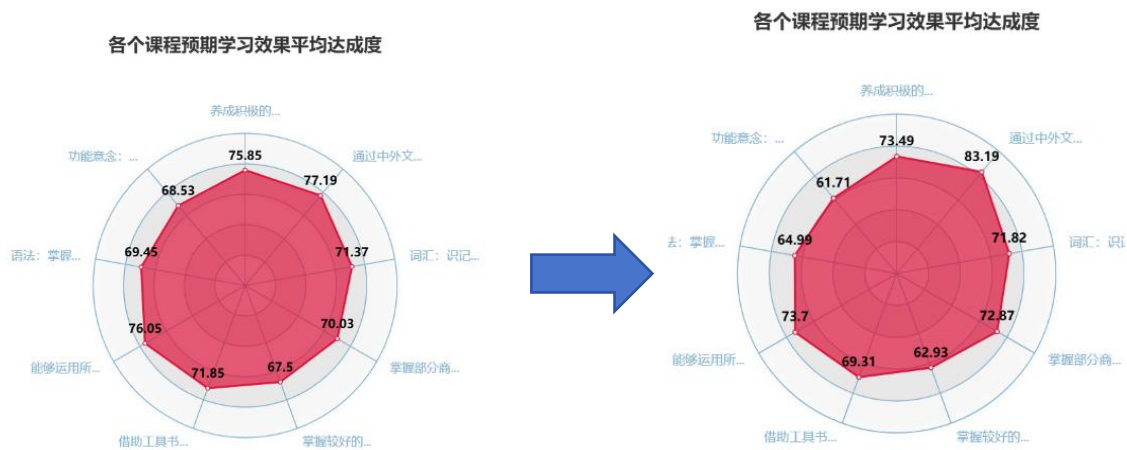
各个课程预期学习效果平均达成度

养成积极的...
75.85
通过中外文...
77.19
功能意念：...
68.53
语法：掌握...
69.45
词汇：识记...
71.37
能够运用所...
76.05
70.03
掌握部分南...
71.85
67.5
借助工具书...
掌握较好的...

各个课程预期学习效果平均达成度

养成积极的...
73.49
通过中外文...
83.19
功能意念：...
61.71
去：掌握...
64.99
71.82
词汇：识
73.7
72.87
能够运用所...
掌握部分南...
69.31
62.93
借助工具书...
掌握较好的...